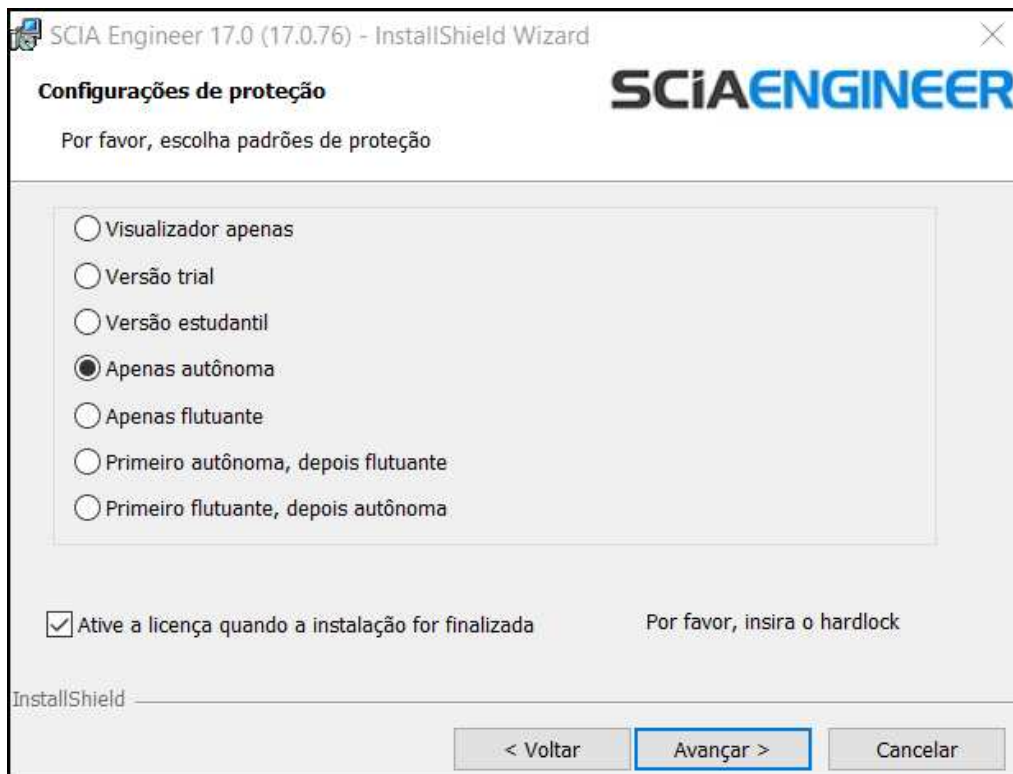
SCIA Engineer 17.0 (17.0.76) - InstallShield Wizard

Configurações de proteção

SCIAENGINEER

Por favor, escolha padrões de proteção

Visualizador apenas

Versão trial

Versão estudantil

Apenas autônoma

Apenas flutuante

Primeiro autônoma, depois flutuante

Primeiro flutuante, depois autônoma

Ative a licença quando a instalação for finalizada

Por favor, insira o hardlock

InstallShield

< Voltar

Avançar >

Cancelar